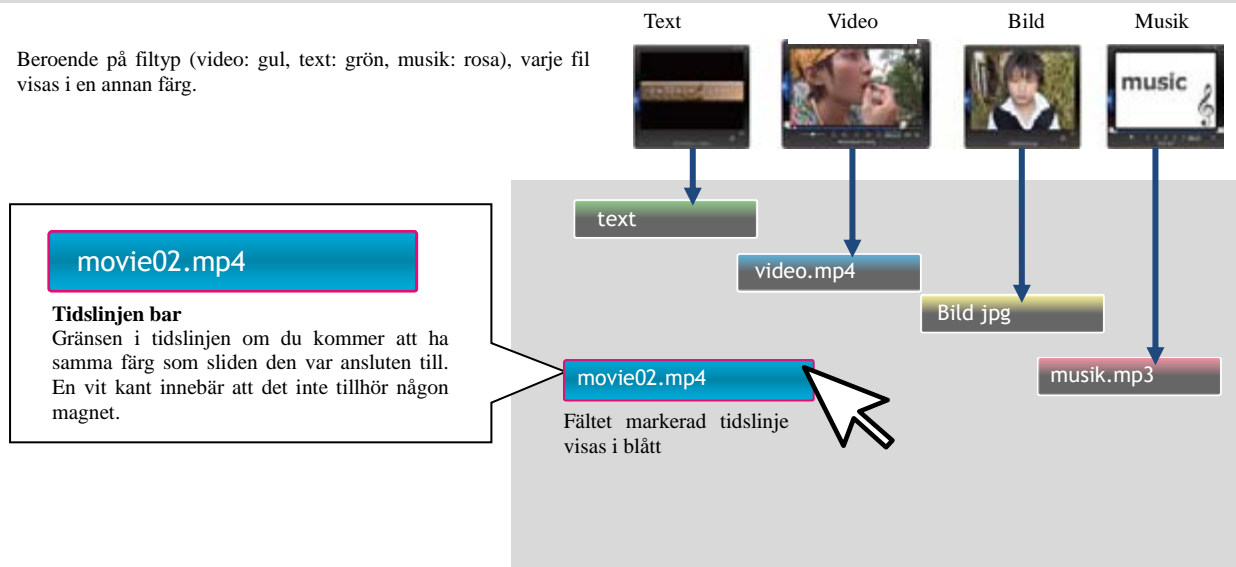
Text Video Bild Musik

Beroende på filtyp (video: gul, text: grön, musik: rosa), varje fil visas i en annan färg.

music

text

video.mp4

Bild jpg

musik.mp3

movie02.mp4

Tidslinjen bar
Gränsen i tidslinjen om du kommer att ha samma färg som sliden den var ansluten till. En vit kant innebär att det inte tillhör någon magnet.

movie02.mp4

Fältet markerad tidslinje visas i blått